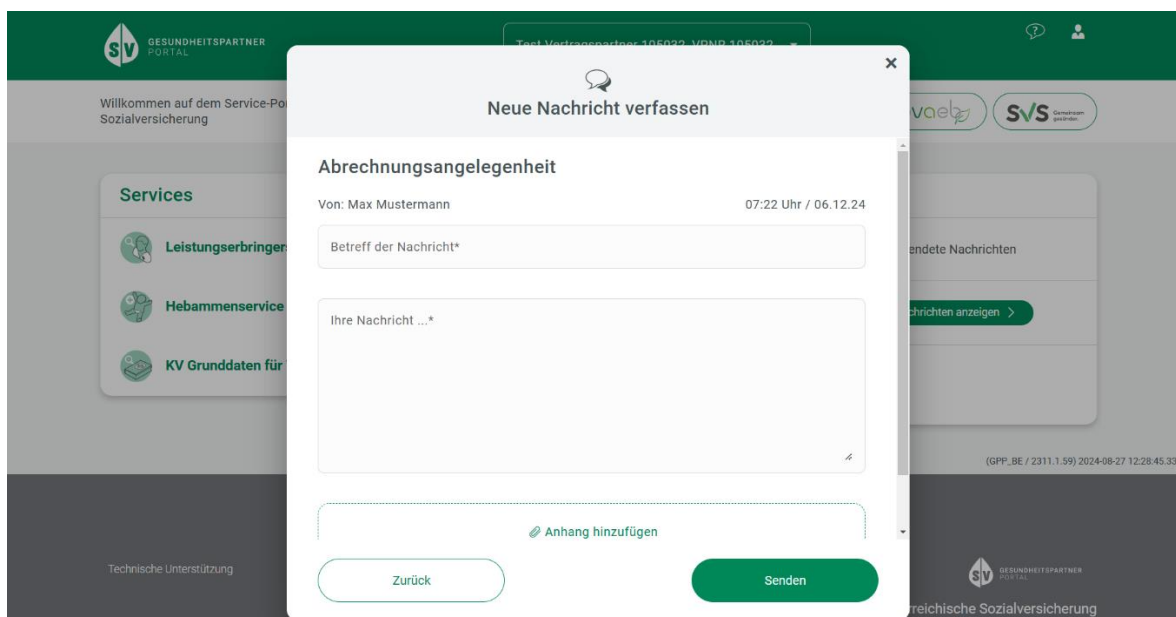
GESUNDHEITSPARTNER PORTAL

Test Vertragspartner 105032, VPNR 105032

Willkommen auf dem Service-Po
Sozialversicherung

vaeb

SVS Gemeinsam gesünder.

Services

Leistungserbringer

Hebammenservice

KV Grunddaten für

endete Nachrichten

chrichten anzeigen >

(GPP_BE / 2311.1.59) 2024-08-27 12:28:45.33

Technische Unterstützung

GESUNDHEITSPARTNER PORTAL

reichische Sozialversicherung

×

Neue Nachricht verfassen

Abrechnungsangelegenheit

Von: Max Mustermann

07:22 Uhr / 06.12.24

Betreff der Nachricht*

Ihre Nachricht ...*

Anhang hinzufügen

Zurück

Senden